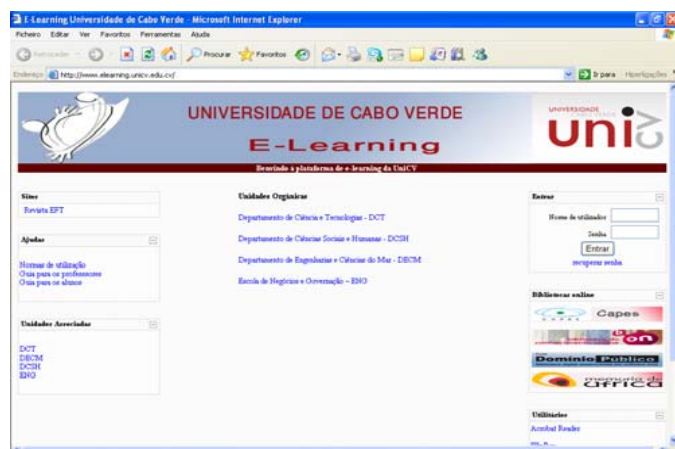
E-Learning Universidade de Cabo Verde - Microsoft Internet Explorer

Ficheiro Editar Ver Favoritos Ferramentas Ajuda

Retroceder Procurar Favoritos

Endereço http://www.elearning.unicv.edu.cv/

Ir para Hiperligações

UNIVERSIDADE DE CABO VERDE

E-Learning

UNIVERSIDADE DE CABO VERDE

uni

Bemvindo à plataforma de e-learning da UniCV

Sites

Revista EFT

Ajudas

Normas de utilização
Guia para os professores
Guia para os alunos

Unidades Associadas

DCT
DECM
DCSH
ENG

Unidades Organicas

Departamento de Ciência e Tecnologias - DCT

Departamento de Ciências Sociais e Humanas - DCSH

Departamento de Engenharias e Ciências do Mar - DECM

Escola de Negócios e Governação - ENG

Entrar

Nome de utilizador

Senha

Entrar

recuperar senha

Bibliotecas online

Capes

Domínio Público

memória de africa

Utilitários

Acrobat Reader

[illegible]